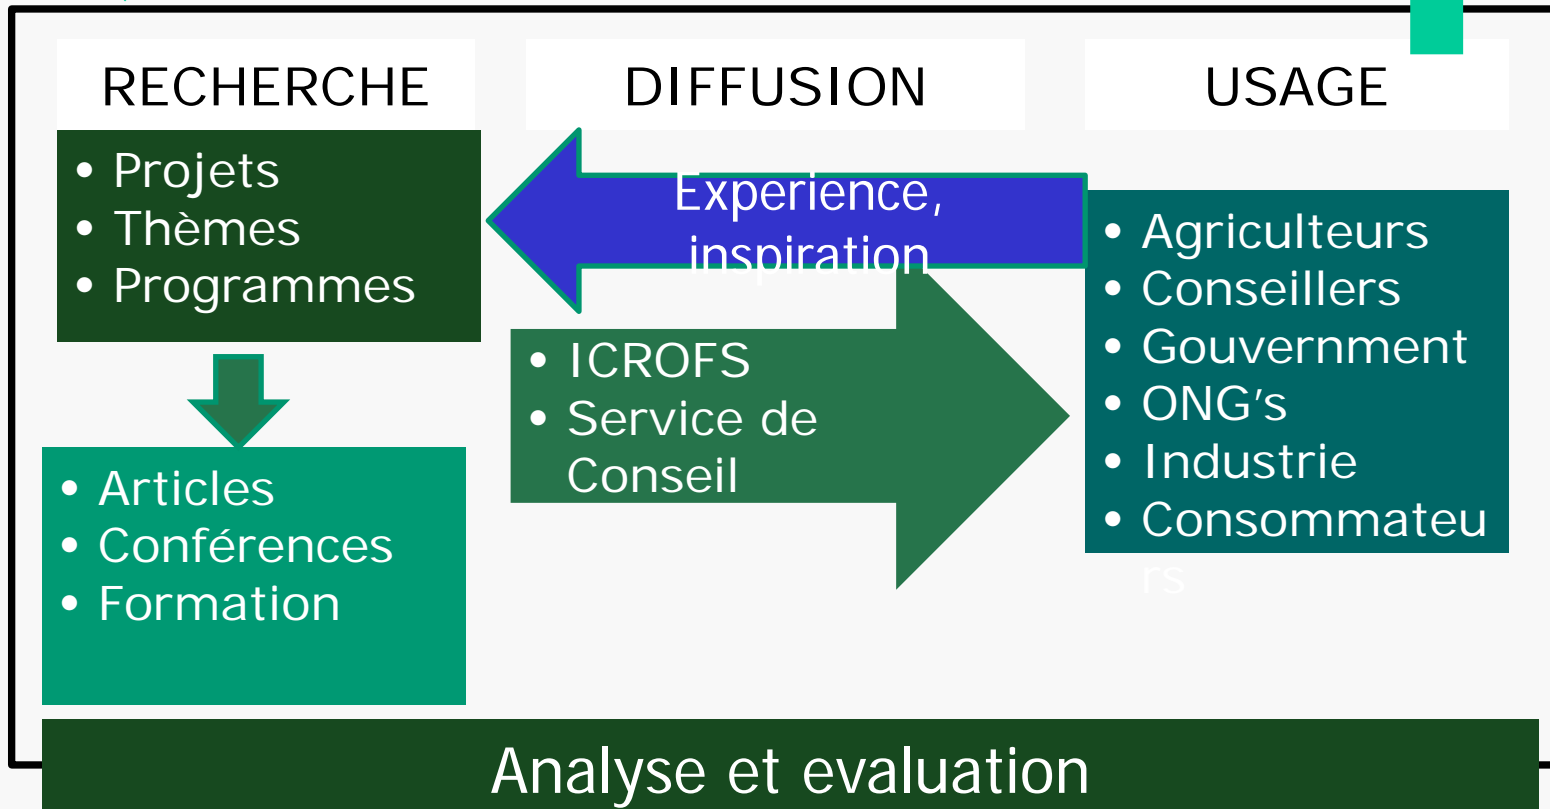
RECHERCHE

DIFFUSION

USAGE

- Projets
- Thèmes
- Programmes

Experience, inspiration

- Agriculteurs
- Conseillers
- Gouvernment
- ONG's
- Industrie
- Consommateurs

- ICROFS
- Service de Conseil

- Articles
- Conférences
- Formation

Analyse et evaluation